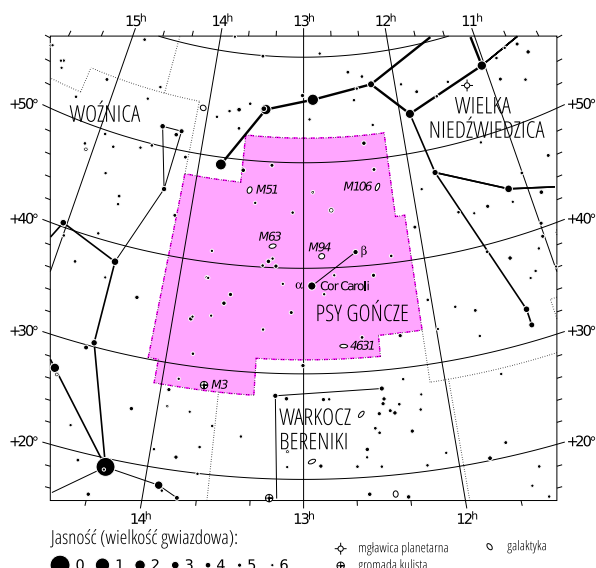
$15^h$ $14^h$ $13^h$ $12^h$ $11^h$

+50° +50°

WOŹNICA

WIELKA NIEDŹWIEDZICA

M51 M106

+40° +40°

M63 M94 β

α Cor Caroli

+30° PSY GOŃCZE +30°

4631

M3

WARKOCZ BERENIKI

+20° +20°

$14^h$ $13^h$ $12^h$

Jasność (wielkość gwiazdowa): 0 1 2 3 4 5 6

mgławica planetarna

gromada kulista

galaktyka